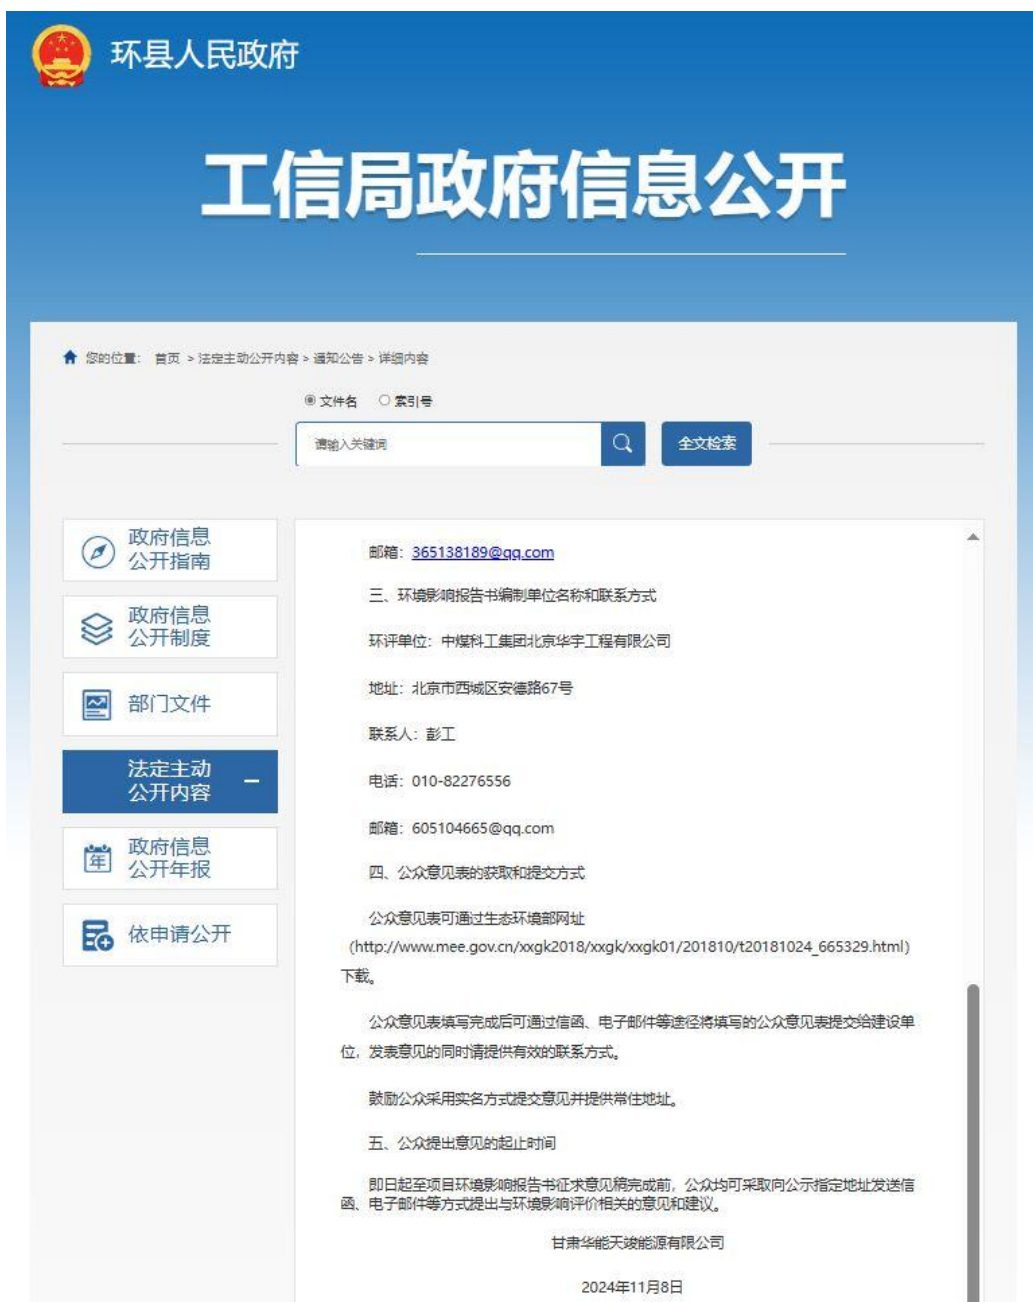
环县人民政府

工信局政府信息公开

您的位置： 首页 > 法定主动公开内容 > 通知公告 > 详细内容

文件名 索引号

请输入关键词

全文检索

政府信息公开指南

政府信息公开制度

部门文件

法定主动公开内容

政府信息公开年报

依申请公开

邮箱：365138189@qq.com

三、环境影响报告书编制单位名称和联系方式

环评单位：中煤科工集团北京华宇工程有限公司

地址：北京市西城区安德路67号

联系人：彭工

电话：010-82276556

邮箱：605104665@qq.com

四、公众意见表的获取和提交方式

公众意见表可通过生态环境部网址（http://www.mee.gov.cn/xxgk2018/xxgk/xxgk01/201810/t20181024_665329.html）下载。

公众意见表填写完成后可通过信函、电子邮件等途径将填写的公众意见表提交给建设单位，发表意见的同时请提供有效的联系方式。

鼓励公众采用实名方式提交意见并提供常住地址。

五、公众提出意见的起止时间

即日起至项目环境影响报告书征求意见稿完成前，公众均可采取向公示指定地址发送信函、电子邮件等方式提出与环境影响评价相关的意见和建议。

甘肃华能天竣能源有限公司

2024年11月8日